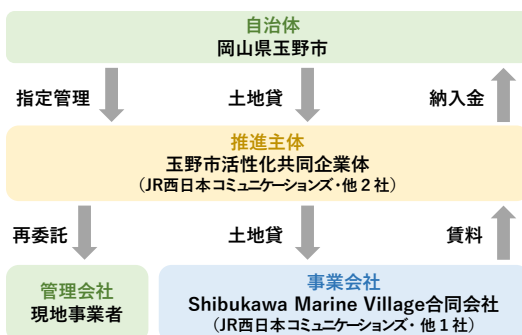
自治体
岡山県玉野市

指定管理
土地貸
納入金

推進主体
玉野市活性化共同企業体
（JR西日本コミュニケーションズ・他２社）

再委託
土地貸
賃料

管理会社
現地事業者

事業会社
Shibukawa Marine Village合同会社
（JR西日本コミュニケーションズ・他１社）